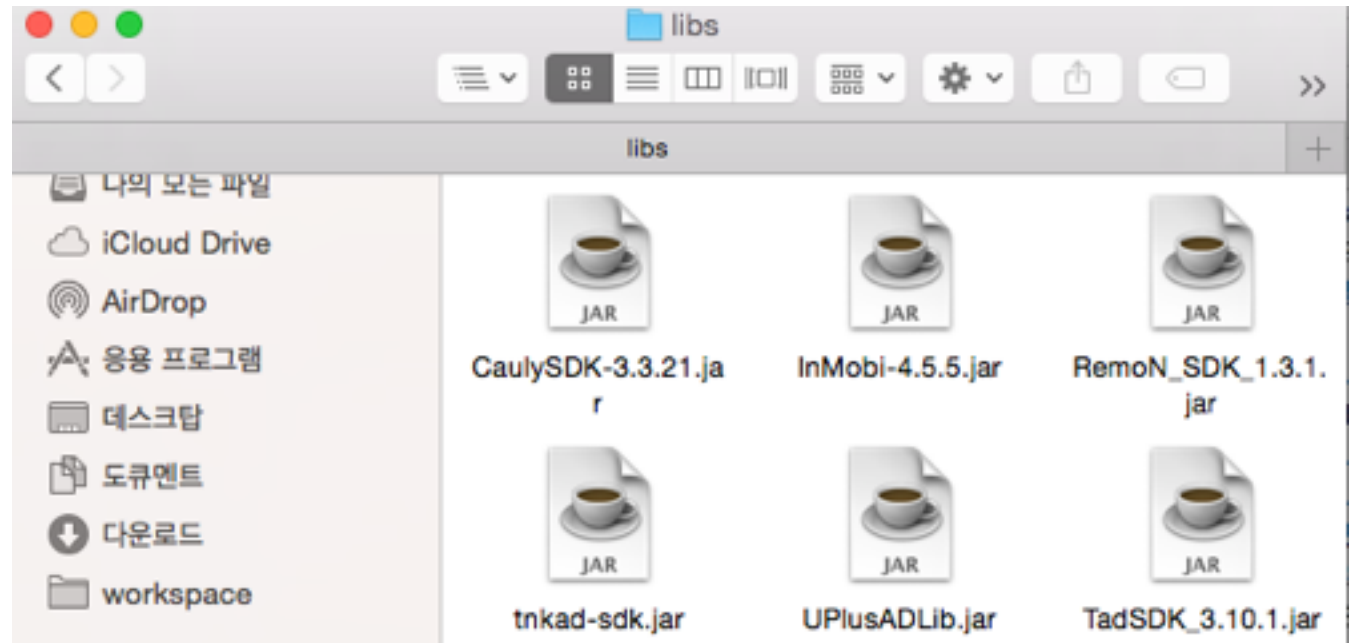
libs

libs

나의 모든 파일
iCloud Drive
AirDrop
응용 프로그램
데스크탑
도큐멘트
다운로드
workspace

JAR
CaulySDK-3.3.21.jar

JAR
InMobi-4.5.5.jar

JAR
RemoN_SDK_1.3.1.jar

JAR
tnkad-sdk.jar

JAR
UPlusADLib.jar

JAR
TadSDK_3.10.1.jar